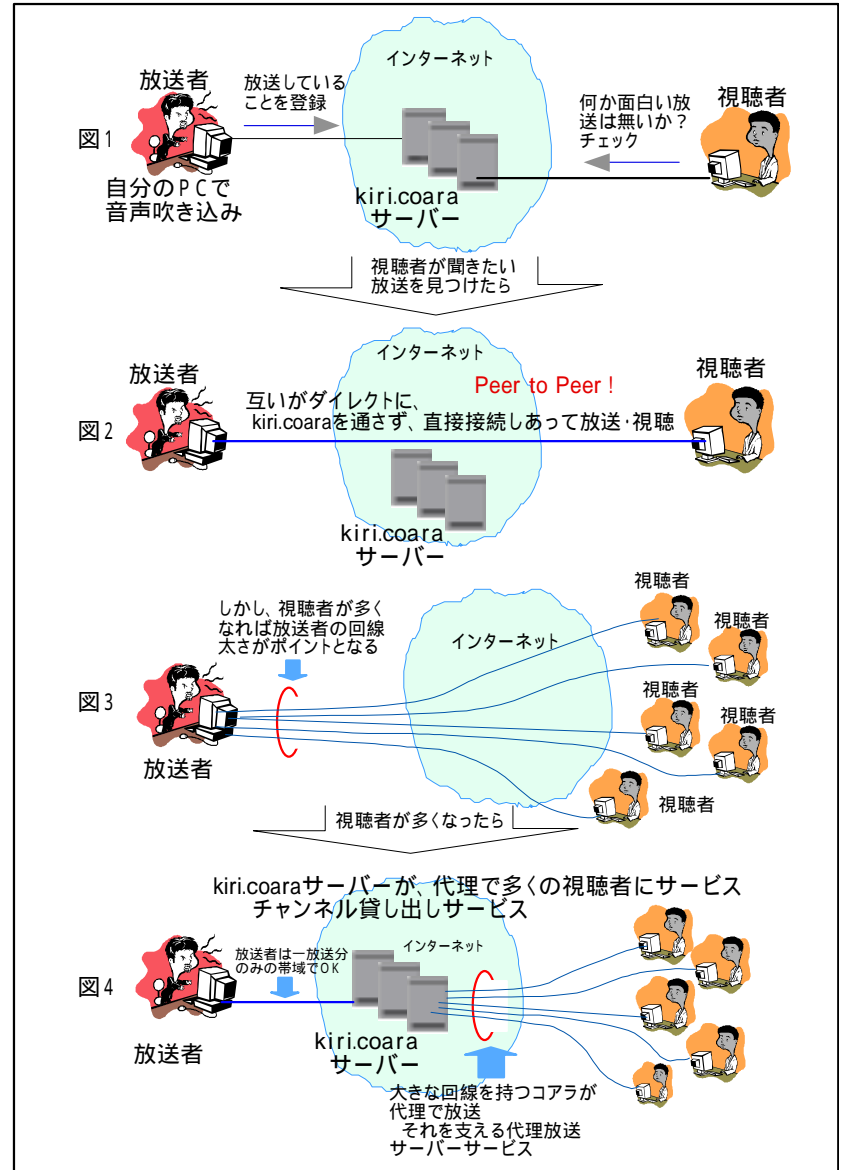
インターネット

放送者

放送していることを登録

何か面白い放送は無いか？チェック

視聴者

図1

自分のPCで音声吹き込み

kiri.coara サーバー

視聴者が聞きたい放送を見つけたら

インターネット

放送者

Peer to Peer！

視聴者

互いがダイレクトに、kiri.coaraを通さず、直接接続しあって放送･視聴

図2

kiri.coara サーバー

しかし、視聴者が多くなれば放送者の回線太さがポイントとなる

インターネット

視聴者

視聴者

図3

視聴者

視聴者

放送者

視聴者

視聴者が多くなったら

kiri.coaraサーバーが、代理で多くの視聴者にサービス
チャンネル貸し出しサービス

インターネット

放送者は一放送分のみの帯域でOK

図4

放送者

kiri.coara サーバー

大きな回線を持つコアラが代理で放送
それを支える代理放送サーバーサービス